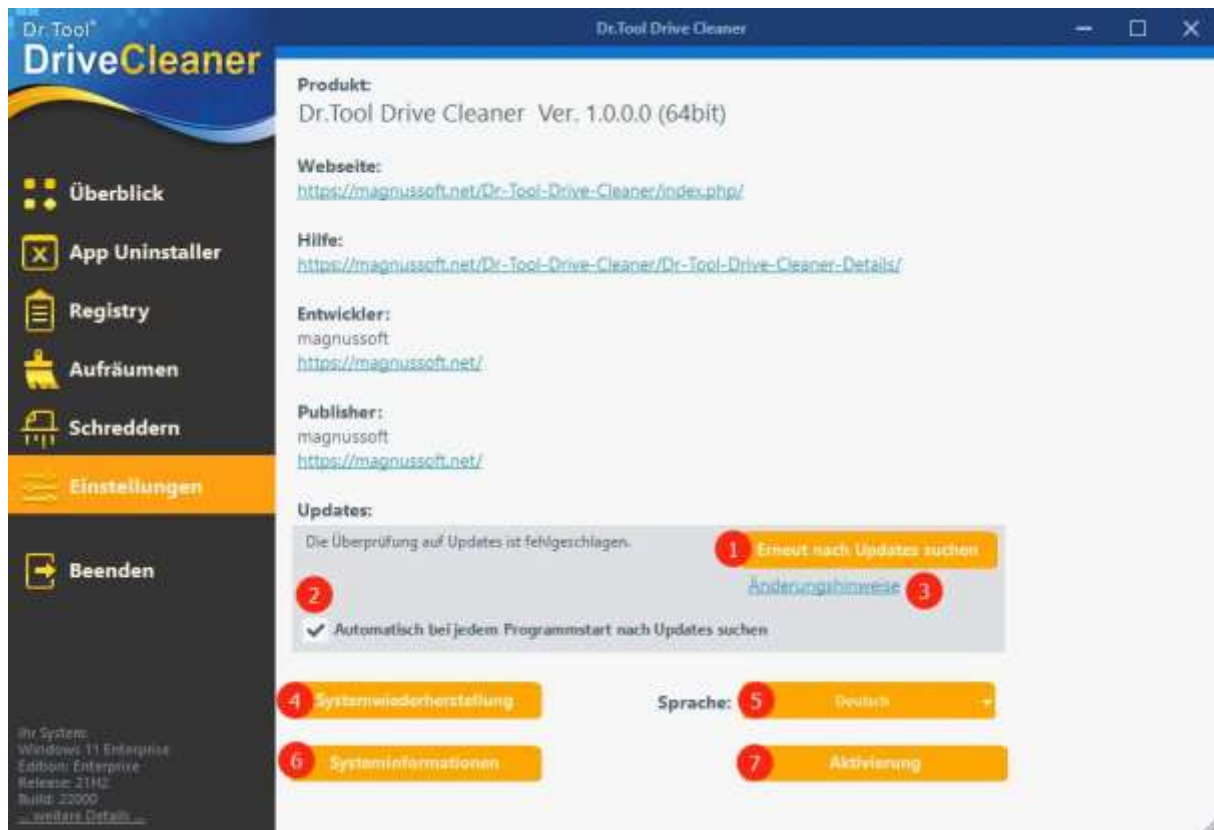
Dr.Tool®
DriveCleaner

Dr.Tool Drive Cleaner

Überblick
App Uninstaller
Registry
Aufräumen
Schreddern
Einstellungen
Beenden

Ihr System:
Windows: 11 Enterprise
Edition: Enterprise
Release: 21H2
Build: 22000
... weitere Details ...

Produkt:
Dr.Tool Drive Cleaner Ver. 1.0.0.0 (64bit)

Webseite:
https://magnussoft.net/Dr-Tool-Drive-Cleaner/index.php/

Hilfe:
https://magnussoft.net/Dr-Tool-Drive-Cleaner/Dr-Tool-Drive-Cleaner-Details/

Entwickler:
magnussoft
https://magnussoft.net/

Publisher:
magnussoft
https://magnussoft.net/

Updates:
Die Überprüfung auf Updates ist fehlgeschlagen.
1 Erneut nach Updates suchen
Änderungshinweise 3
2
✔ Automatisch bei jedem Programmstart nach Updates suchen

4 Systemwiederherstellung
Sprache: 5 Deutsch
6 Systeminformationen
7 Aktivierung